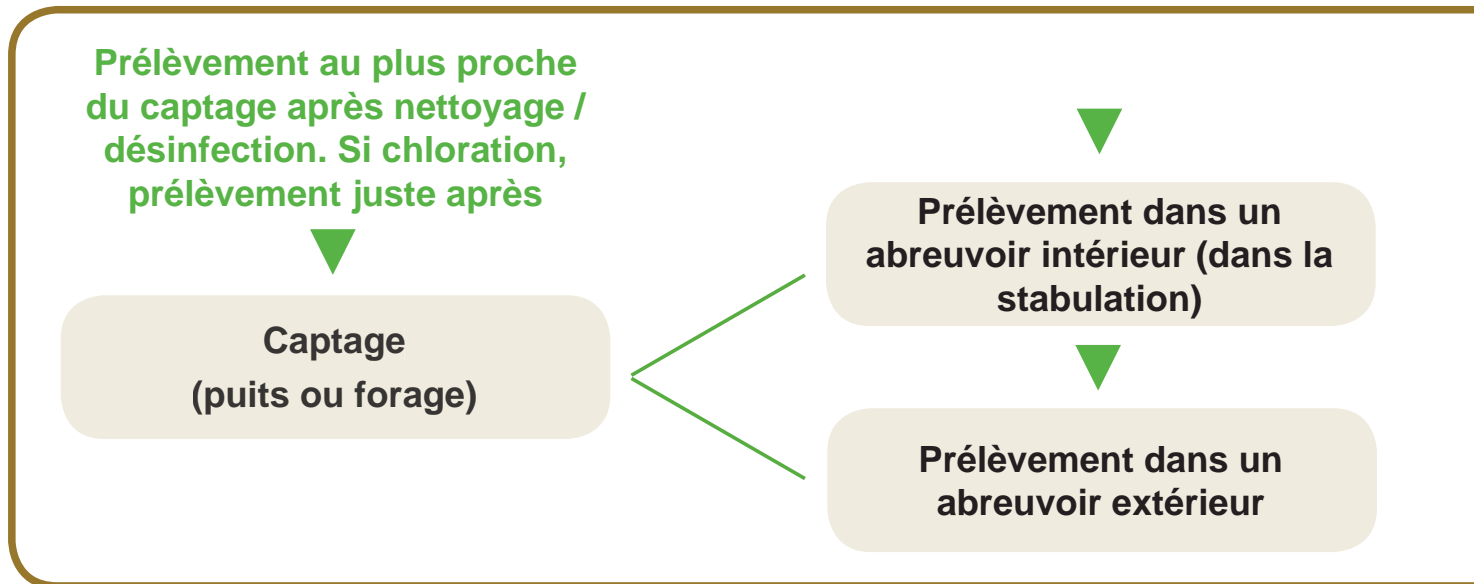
Prélèvement au plus proche du captage après nettoyage / désinfection. Si chloration, prélèvement juste après

Captage
(puits ou forage)

Prélèvement dans un abreuvoir intérieur (dans la stabulation)

Prélèvement dans un abreuvoir extérieur